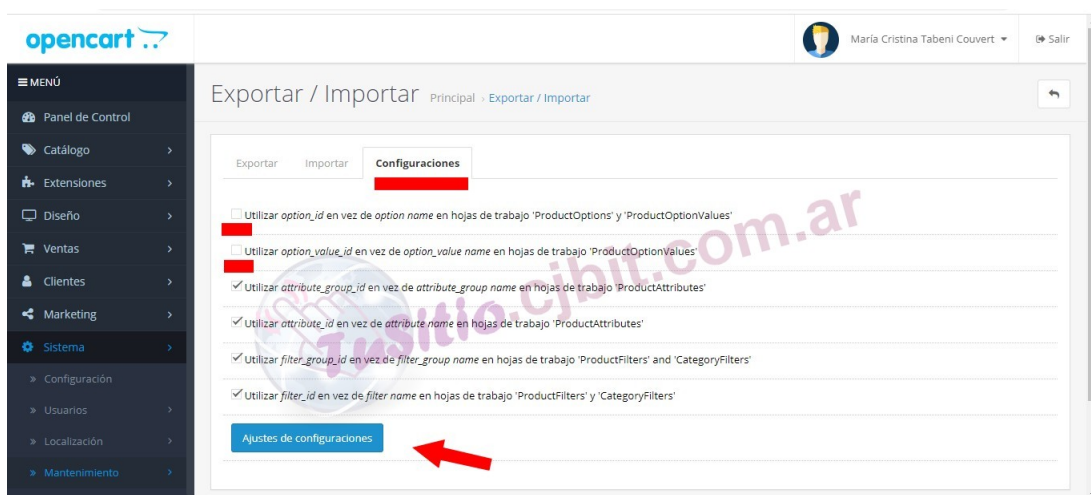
opencart

María Cristina Tabeni Couvert ▾

Salir

≡ MENÚ

Panel de Control

Catálogo

Extensiones

Diseño

Ventas

Clientes

Marketing

Sistema

» Configuración

» Usuarios

» Localización

» Mantenimiento

Exportar / Importar Principal › Exportar / Importar

Exportar Importar Configuraciones

Utilizar *option_id* en vez de *option name* en hojas de trabajo 'ProductOptions' y 'ProductOptionValues'

Utilizar *option_value_id* en vez de *option_value name* en hojas de trabajo 'ProductOptionValues'

✓ Utilizar *attribute_group_id* en vez de *attribute_group name* en hojas de trabajo 'ProductAttributes'

✓ Utilizar *attribute_id* en vez de *attribute name* en hojas de trabajo 'ProductAttributes'

✓ Utilizar *filter_group_id* en vez de *filter_group name* en hojas de trabajo 'ProductFilters' and 'CategoryFilters'

✓ Utilizar *filter_id* en vez de *filter name* en hojas de trabajo 'ProductFilters' y 'CategoryFilters'

Ajustes de configuraciones

Tusitio.cjbit.com.ar